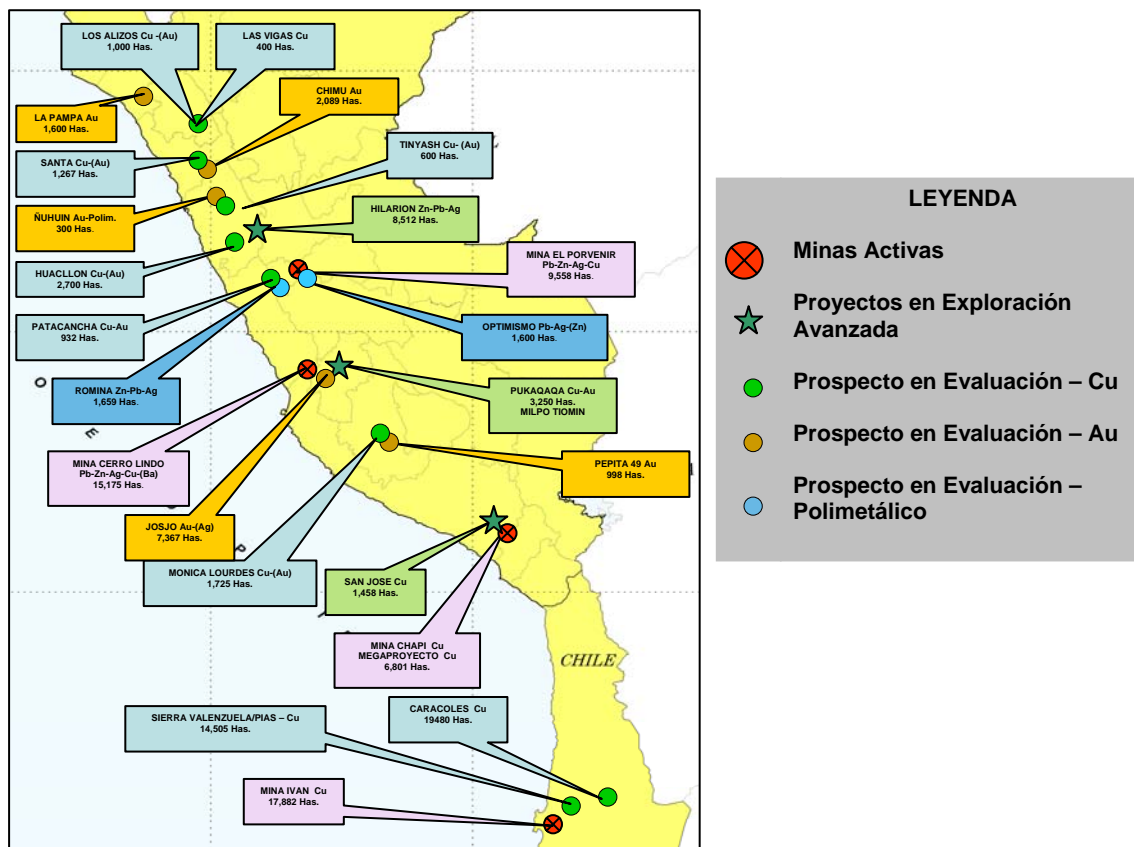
LOS ALIZOS Cu -(Au)
1,000 Has.

LAS VIGAS Cu
400 Has.

LA PAMPA Au
1,600 Has.

CHIMU Au
2,089 Has.

SANTA Cu-(Au)
1,267 Has.

TINYASH Cu- (Au)
600 Has.

ÑUHUIN Au-Polim.
300 Has.

HILARION Zn-Pb-Ag
8,512 Has.

MINA EL PORVENIR
Pb-Zn-Ag-Cu
9,558 Has.

HUACLLON Cu-(Au)
2,700 Has.

PATACANCHA Cu-Au
932 Has.

OPTIMISMO Pb-Ag-(Zn)
1,600 Has.

ROMINA Zn-Pb-Ag
1,659 Has.

PUKAQAQA Cu-Au
3,250 Has.
MILPO TIOMIN

MINA CERRO LINDO
Pb-Zn-Ag-Cu-(Ba)
15,175 Has.

PEPITA 49 Au
998 Has.

JOSJO Au-(Ag)
7,367 Has.

MONICA LOURDES Cu-(Au)
1,725 Has.

SAN JOSE Cu
1,458 Has.

MINA CHAPI Cu
MEGAPROYECTO Cu
6,801 Has.

CHILE

SIERRA VALENZUELA/PIAS – Cu
14,505 Has.

CARACOLES Cu
19480 Has.

MINA IVAN Cu
17,882 Has.

LEYENDA

Minas Activas

Proyectos en Exploración Avanzada

Prospecto en Evaluación – Cu

Prospecto en Evaluación – Au

Prospecto en Evaluación – Polimetálico